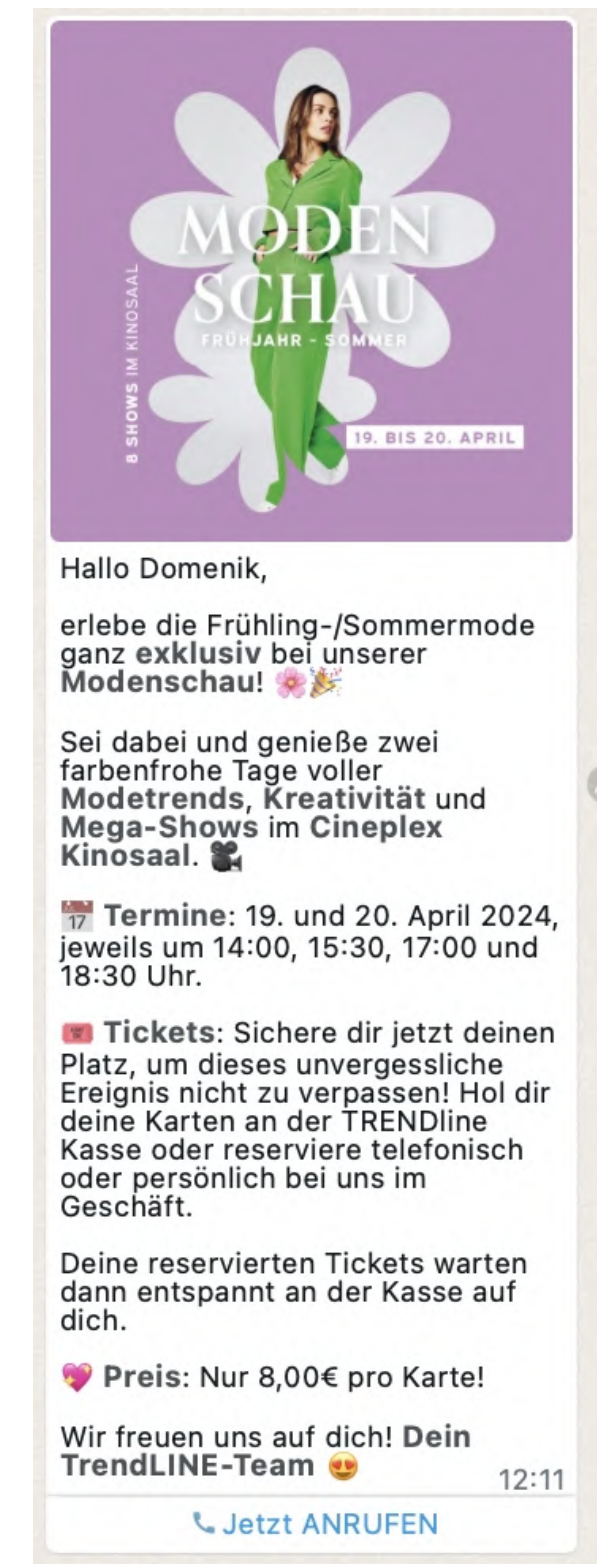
MODEN
SCHAU
FRÜHJAHR - SOMMER

8 SHOWS IM KINOSAAL

19. BIS 20. APRIL

Hallo Domenik,

erlebe die Frühling-/Sommermode ganz **exklusiv** bei unserer **Modenschau**! 🌸🎉

Sei dabei und genieße zwei farbenfrohe Tage voller **Modetrends**, **Kreativität** und **Mega-Shows** im **Cineplex Kinosaal**. 🎥

📅 **Termine**: 19. und 20. April 2024, jeweils um 14:00, 15:30, 17:00 und 18:30 Uhr.

🎟 **Tickets**: Sichere dir jetzt deinen Platz, um dieses unvergessliche Ereignis nicht zu verpassen! Hol dir deine Karten an der TRENDline Kasse oder reserviere telefonisch oder persönlich bei uns im Geschäft.

Deine reservierten Tickets warten dann entspannt an der Kasse auf dich.

💖 **Preis**: Nur 8,00€ pro Karte!

Wir freuen uns auf dich! **Dein TrendLINE-Team** 😍

12:11

Jetzt ANRUFEN